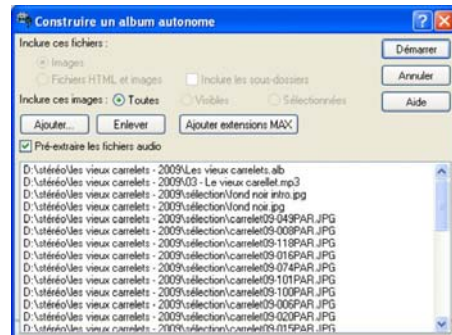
Construire un album autonome

Inclure ces fichiers :

Images

Fichiers HTML et images

Inclure les sous-dossiers

Inclure ces images : Toutes Visibles Sélectionnées

Ajouter... Enlever Ajouter extensions MAX

Pré-extraire les fichiers audio

Démarrer

Annuler

Aide

D:\stéréo\les vieux carrelets - 2009\Les vieux carrelets.alb
D:\stéréo\les vieux carrelets - 2009\03 - Le vieux carrelet.mp3
D:\stéréo\les vieux carrelets - 2009\sélection\fond noir intro.jpg
D:\stéréo\les vieux carrelets - 2009\sélection\fond noir.jpg
D:\stéréo\les vieux carrelets - 2009\sélection\carrelet09-049PAR.JPG
D:\stéréo\les vieux carrelets - 2009\sélection\carrelet09-008PAR.JPG
D:\stéréo\les vieux carrelets - 2009\sélection\carrelet09-118PAR.JPG
D:\stéréo\les vieux carrelets - 2009\sélection\carrelet09-016PAR.JPG
D:\stéréo\les vieux carrelets - 2009\sélection\carrelet09-074PAR.JPG
D:\stéréo\les vieux carrelets - 2009\sélection\carrelet09-101PAR.JPG
D:\stéréo\les vieux carrelets - 2009\sélection\carrelet09-100PAR.JPG
D:\stéréo\les vieux carrelets - 2009\sélection\carrelet09-006PAR.JPG
D:\stéréo\les vieux carrelets - 2009\sélection\carrelet09-020PAR.JPG
D:\stéréo\les vieux carrelets - 2009\sélection\carrelet09-015PAR.JPG